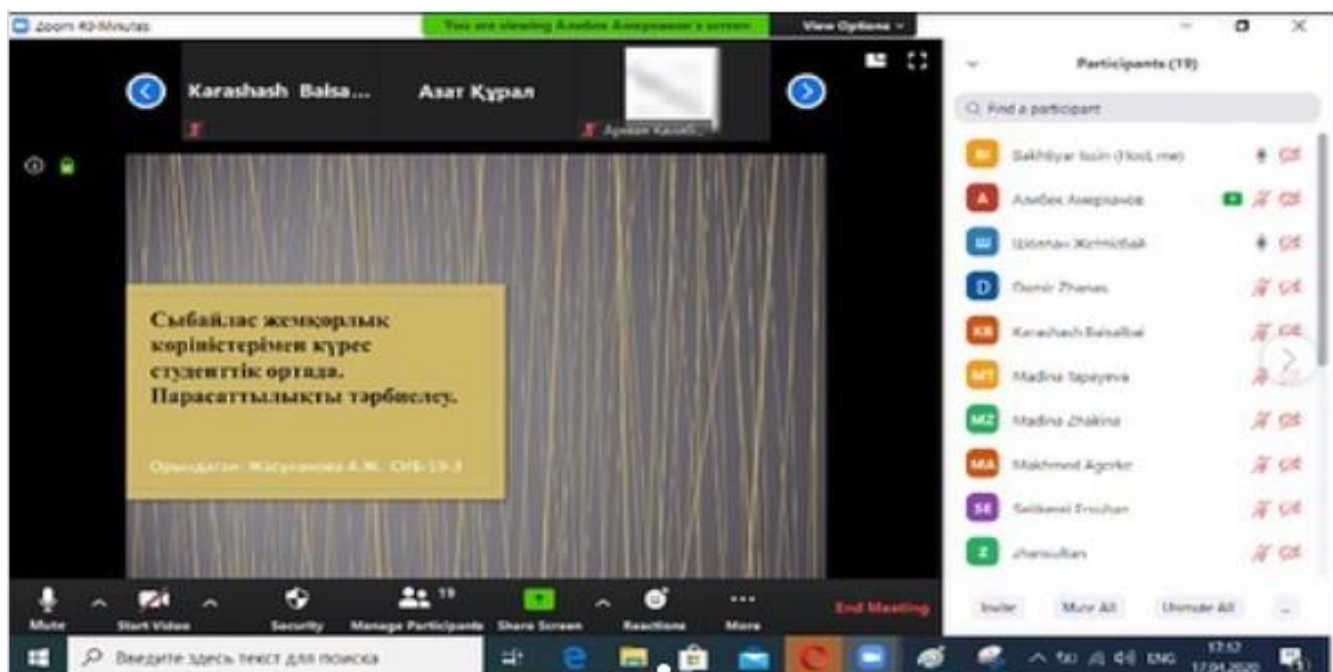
Zoom 40-Minutes

You are viewing Алибек Амерханов's screen

View Options

Karashash Balsa...

Азат Құрал

Арман Калаб...

Participants (19)

Find a participant

Bakhtiyar Issin (Host, me)

Алибек Амерханов

Шолпан Жетпісбай

Damir Zhanas

Karashash Balsalbai

Madina Sapayeva

Madina Zhakina

Makhmed Agerke

Seitkamil Erzhan

zhansultan

Сыбайлас жемқорлық көріністерімен күрес студенттік ортада. Парасаттылықты тәрбиелеу.

Орындаған: Жасуланова А.Ж. СИБ-19-3

Mute

Start Video

Security

19

Manage Participants

Share Screen

Reactions

More

End Meeting

Invite

Mute All

Unmute All

Введите здесь текст для поиска

ENG

17:12

17.04.2020